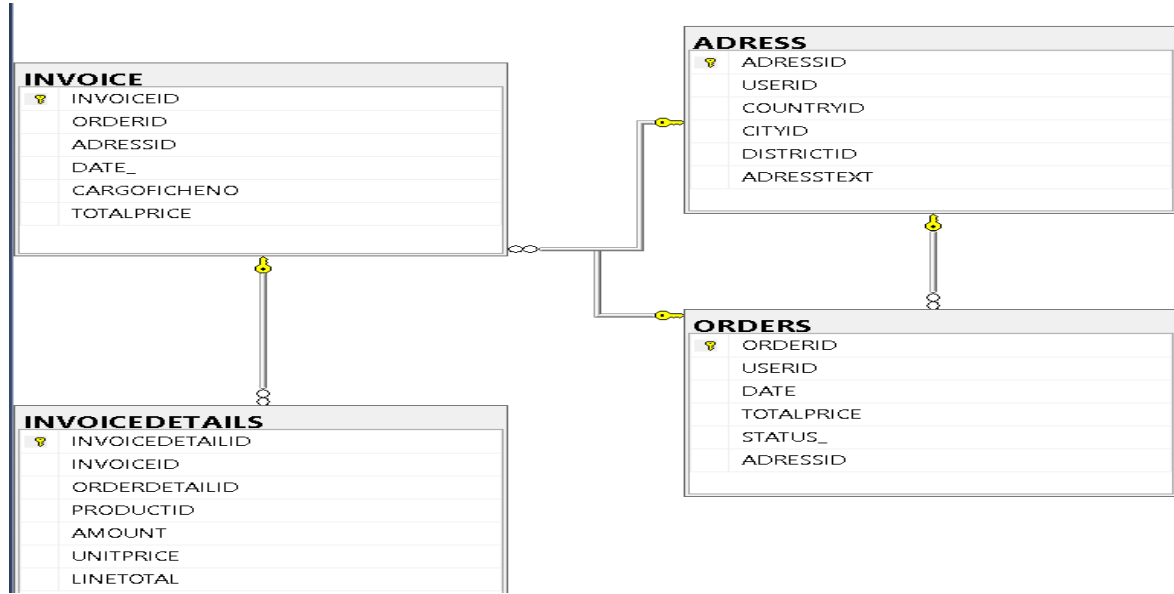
INVOICE
INVOICEID
ORDERID
ADRESSID
DATE_
CARGOFICHENO
TOTALPRICE

ADRESS
ADRESSID
USERID
COUNTRYID
CITYID
DISTRICTID
ADRESSTEXT

ORDERS
ORDERID
USERID
DATE
TOTALPRICE
STATUS_
ADRESSID

INVOICEDETAILS
INVOICEDETAILID
INVOICEID
ORDERDETAILID
PRODUCTID
AMOUNT
UNITPRICE
LINETOTAL